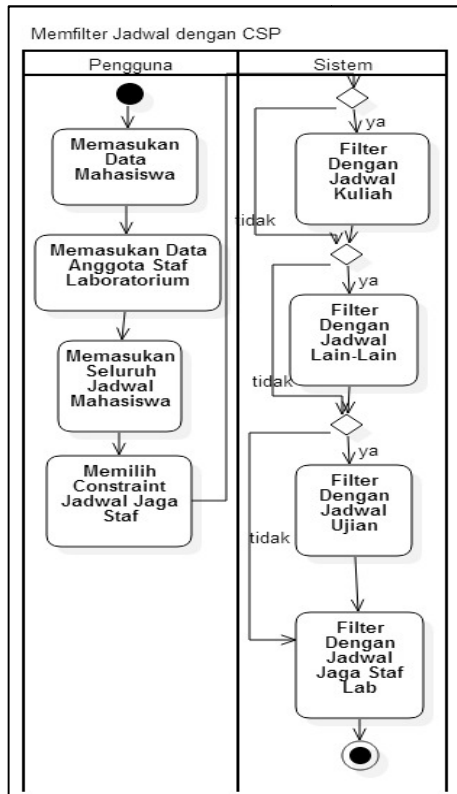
Memfilter Jadwal dengan CSP

Pengguna

Sistem

Memasukan Data Mahasiswa

Memasukan Data Anggota Staf Laboratorium

Memasukan Seluruh Jadwal Mahasiswa

Memilih Constraint Jadwal Jaga Staf

ya

Filter Dengan Jadwal Kuliah

tidak

ya

Filter Dengan Jadwal Lain-Lain

tidak

ya

Filter Dengan Jadwal Ujian

tidak

Filter Dengan Jadwal Jaga Staf Lab